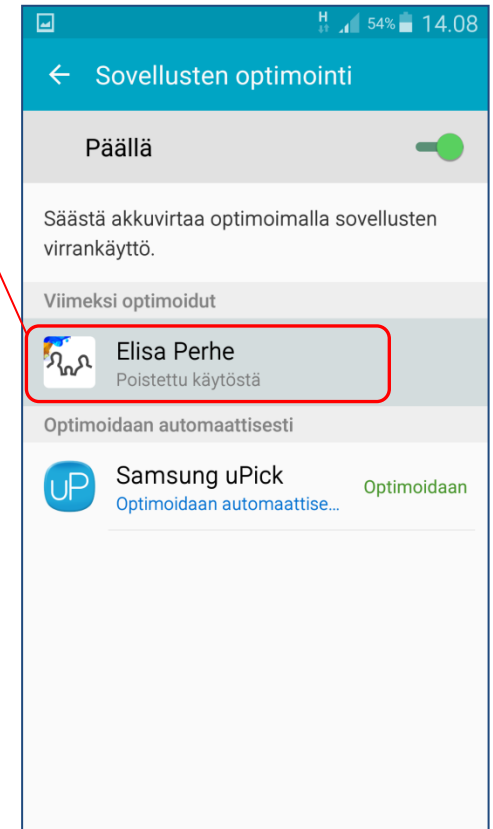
H 54% 14.08

Sovellusten optimointi

Päällä

Säästä akkuvirtaa optimoimalla sovellusten virrankäyttö.

Viimeksi optimoidut

Elisa Perhe
Poistettu käytöstä

Optimoidaan automaattisesti

uP
Samsung uPick
Optimoidaan automaattise...
Optimoidaan